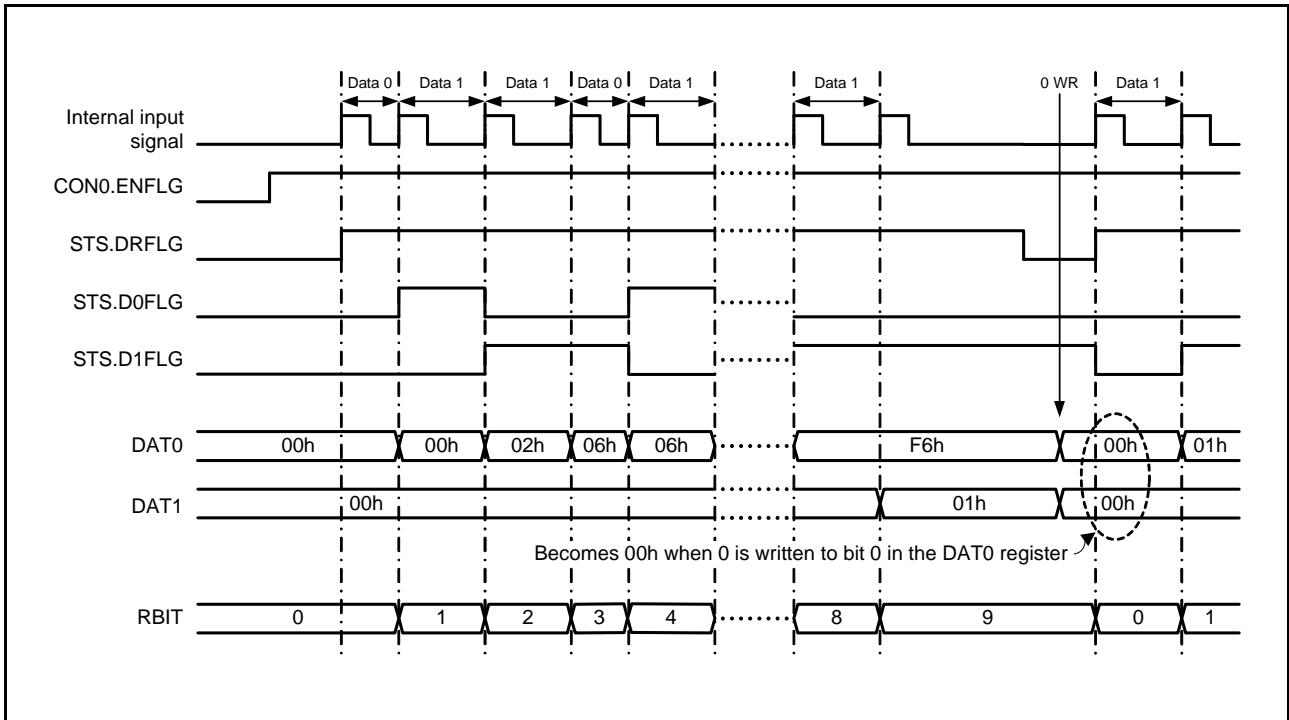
Data 0 Data 1 Data 1 Data 0 Data 1 Data 1 0 WR Data 1

Internal input signal

CON0.ENFLG

STS.DRFLG

STS.D0FLG

STS.D1FLG

DAT0 00h 00h 02h 06h 06h F6h 00h 01h

DAT1 00h 01h 00h

Becomes 00h when 0 is written to bit 0 in the DAT0 register

RBIT 0 1 2 3 4 8 9 0 1